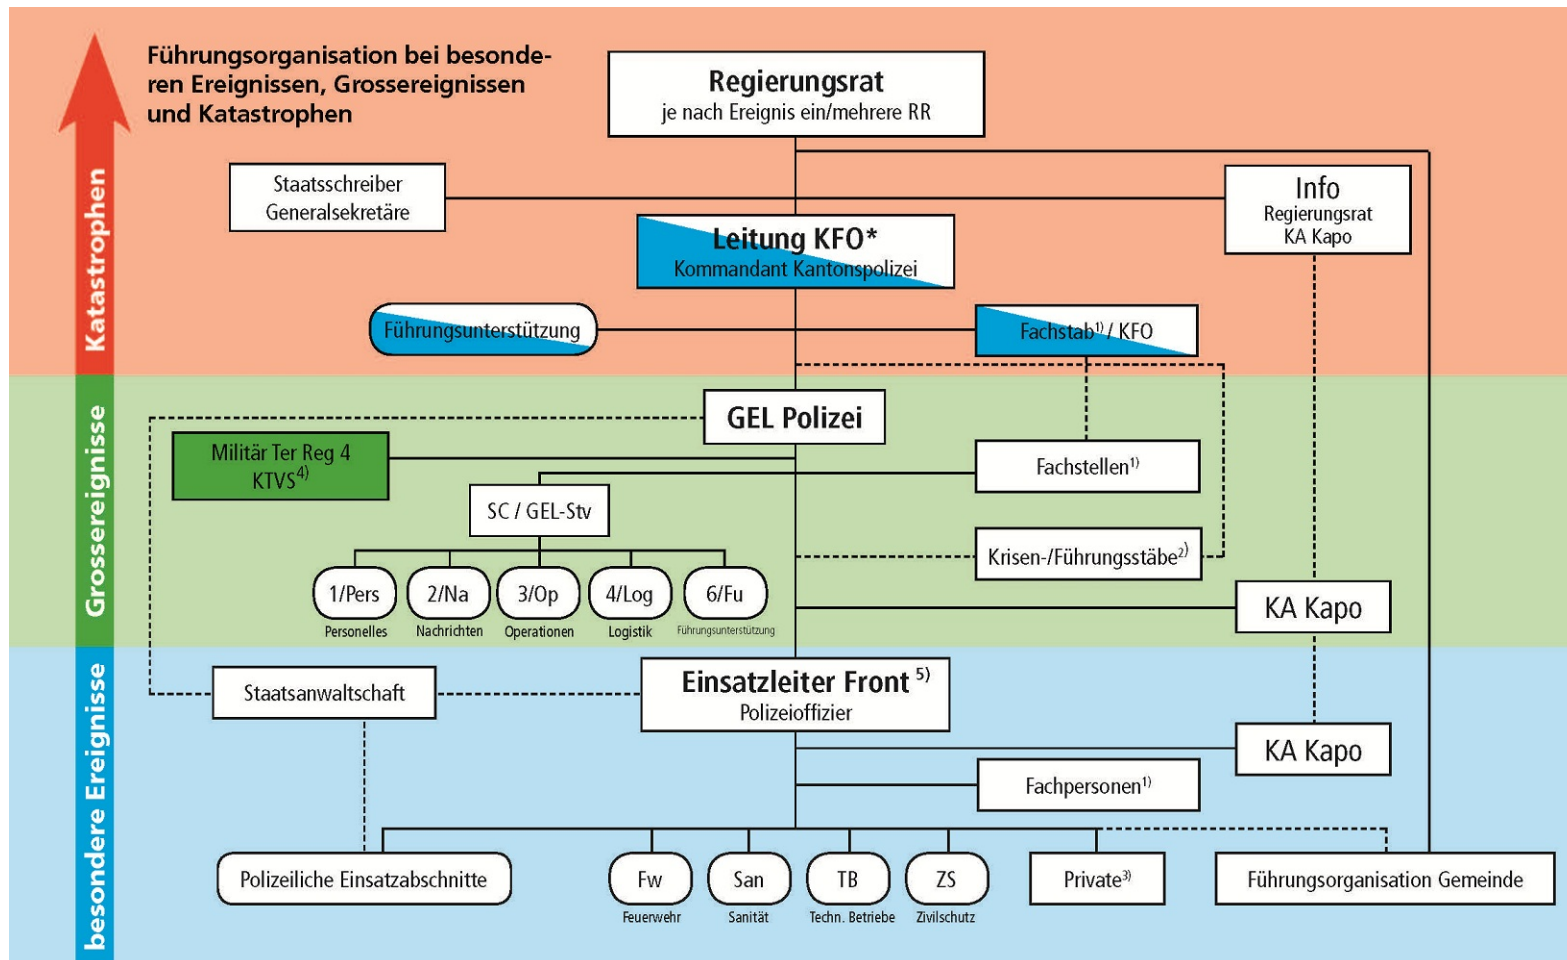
Führungsorganisation bei besonderen Ereignissen, Grossereignissen und Katastrophen

Katastrophen

Grossereignisse

besondere Ereignisse

Regierungsrat
je nach Ereignis ein/mehrere RR

Staatsschreiber
Generalsekretäre

Info
Regierungsrat
KA Kapo

Leitung KFO*
Kommandant Kantonspolizei

Führungsunterstützung

Fachstab$^{1)}$ / KFO

GEL Polizei

Militär Ter Reg 4
KTVS$^{4)}$

Fachstellen$^{1)}$

SC / GEL-Stv

Krisen-/Führungsstäbe$^{2)}$

1/Pers
Personelles

2/Na
Nachrichten

3/Op
Operationen

4/Log
Logistik

6/Fu
Führungsunterstützung

KA Kapo

Staatsanwaltschaft

Einsatzleiter Front $^{5)}$
Polizeioffizier

KA Kapo

Fachpersonen$^{1)}$

Polizeiliche Einsatzabschnitte

Fw
Feuerwehr

San
Sanität

TB
Techn. Betriebe

ZS
Zivilschutz

Private$^{3)}$

Führungsorganisation Gemeinde